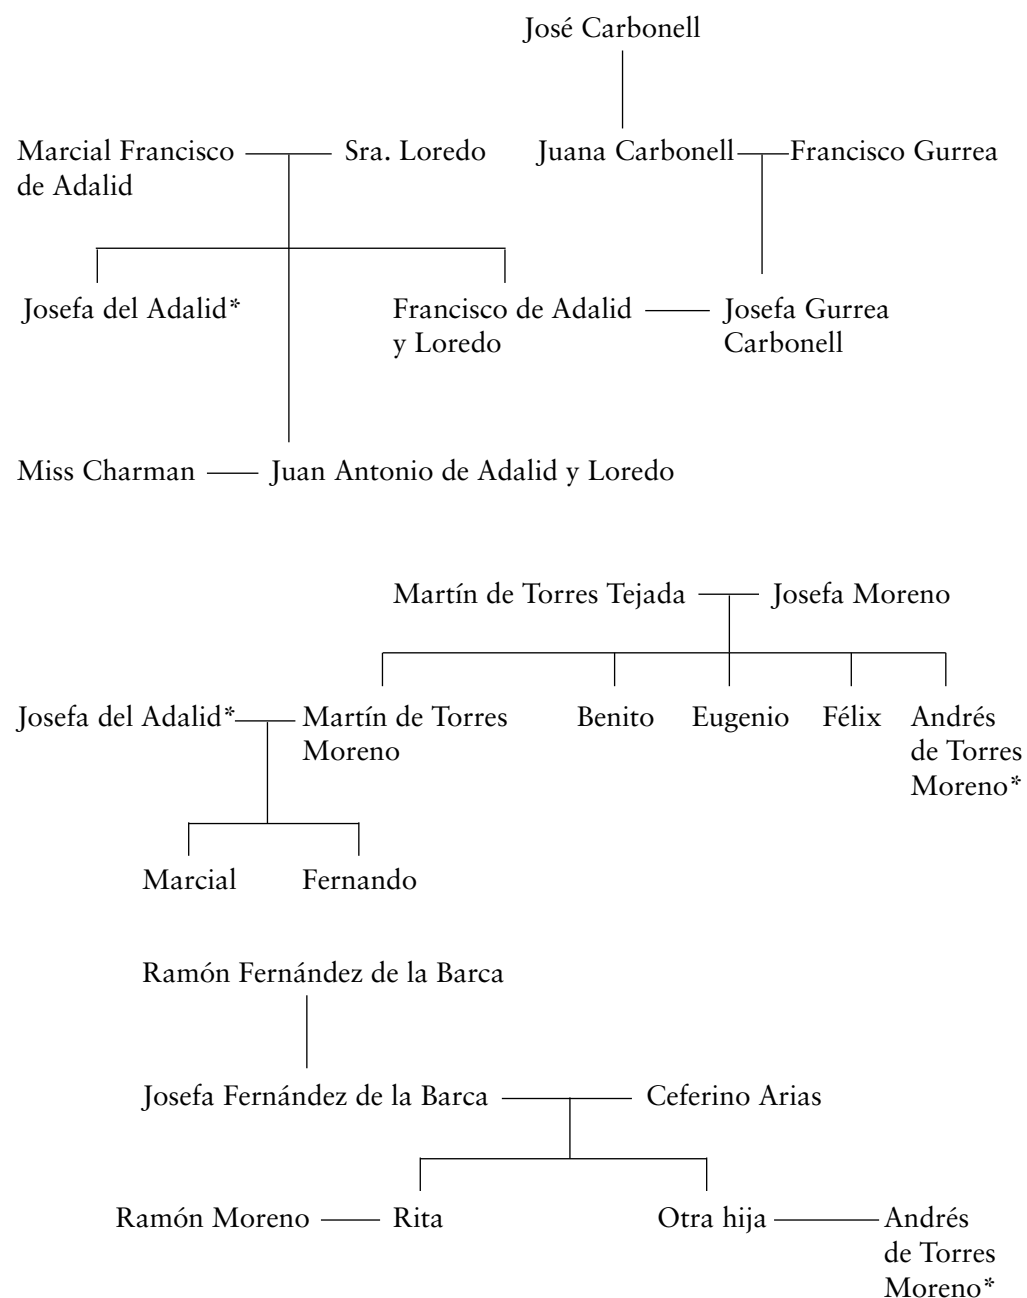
José Carbonell

Marcial Francisco de Adalid — Sra. Loredo

Juana Carbonell — Francisco Gurrea

Josefa del Adalid*

Francisco de Adalid y Loredo — Josefa Gurrea Carbonell

Miss Charman — Juan Antonio de Adalid y Loredo

Martín de Torres Tejada — Josefa Moreno

Josefa del Adalid* — Martín de Torres Moreno

Benito

Eugenio

Félix

Andrés de Torres Moreno*

Marcial

Fernando

Ramón Fernández de la Barca

Josefa Fernández de la Barca — Ceferino Arias

Ramón Moreno — Rita

Otra hija — Andrés de Torres Moreno*